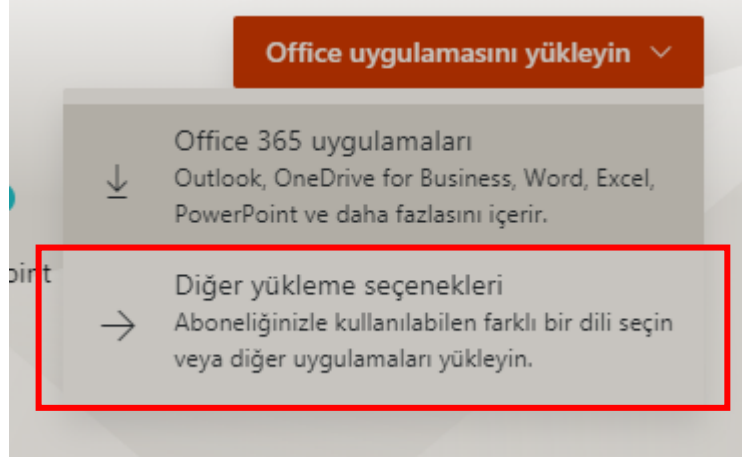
Office uygulamasını yükleyin

Office 365 uygulamaları
Outlook, OneDrive for Business, Word, Excel, PowerPoint ve daha fazlasını içerir.

oint

Diğer yükleme seçenekleri
Aboneliğinizle kullanılabilen farklı bir dili seçin veya diğer uygulamaları yükleyin.